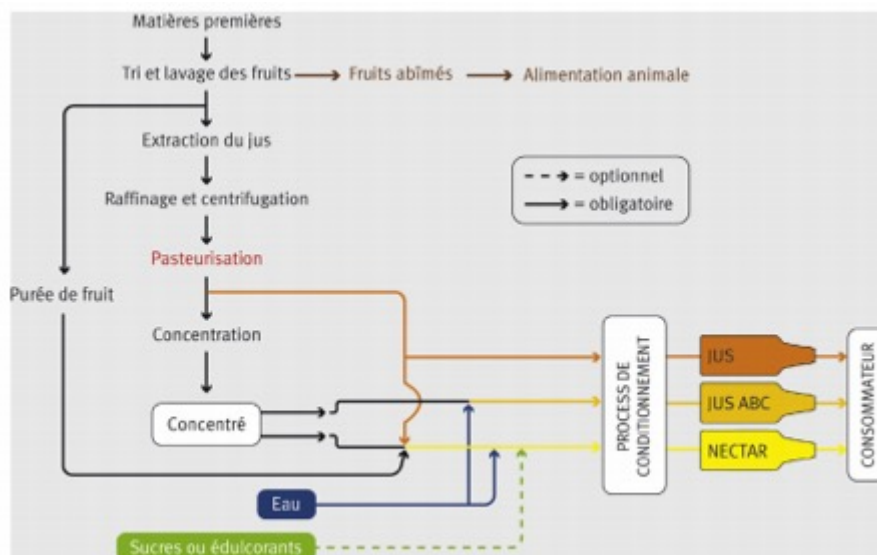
Matières premières

Tri et lavage des fruits → Fruits abîmés → Alimentation animale

Extraction du jus

Raffinage et centrifugation

Pasteurisation

Concentration

Concentré

Purée de fruit

= optionnel
= obligatoire

Eau

Sucres ou édulcorants

PROCESS DE CONDITIONNEMENT

JUS

JUS ABC

NECTAR

CONSOMMATEUR